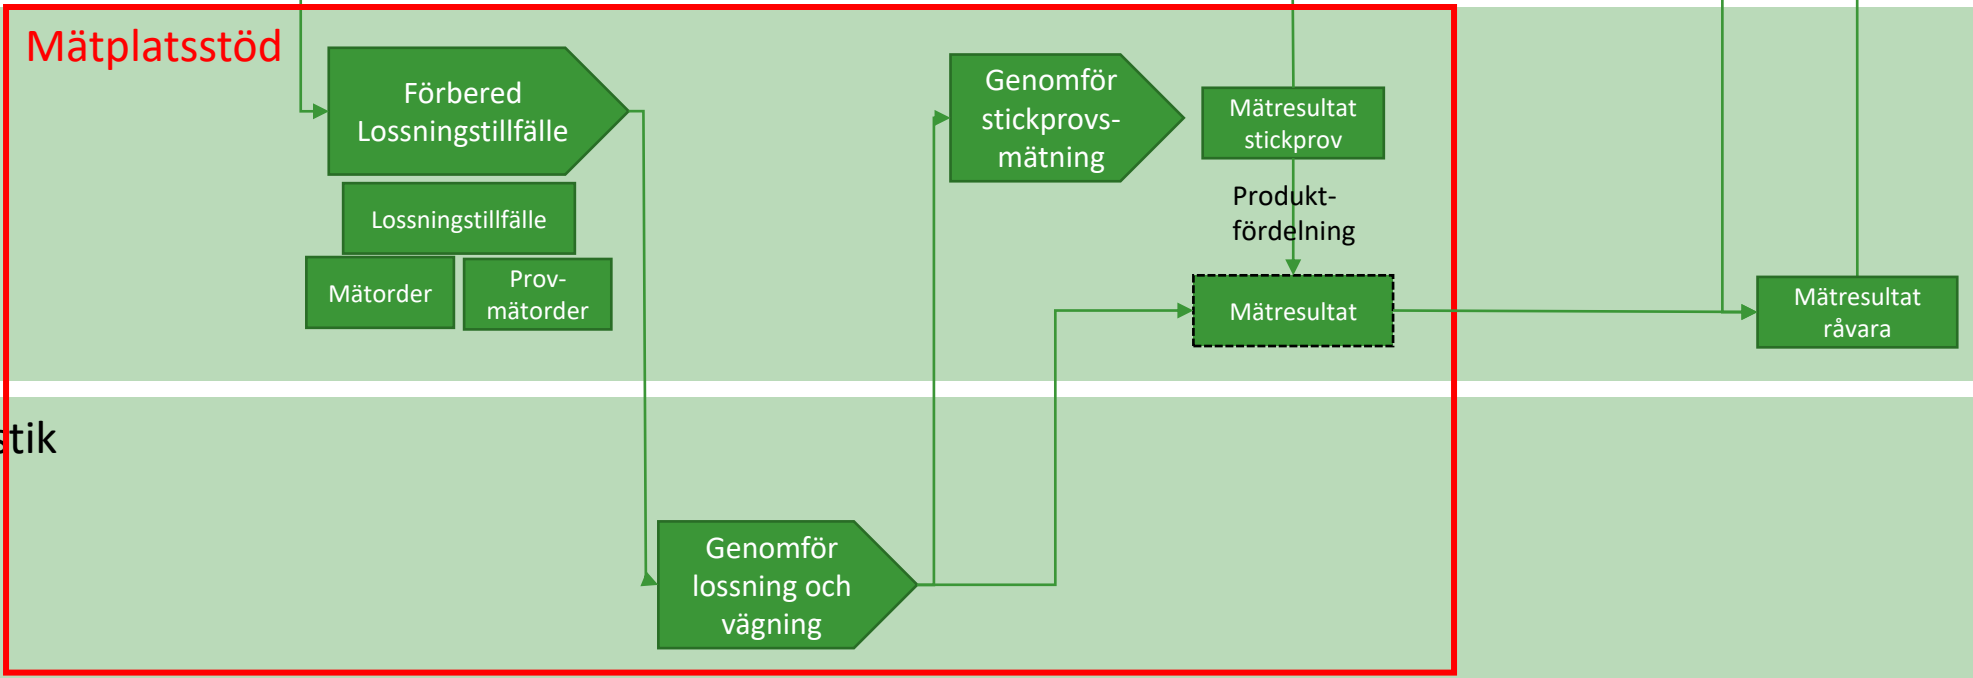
Mätplatsstöd

Förbered Lossningstillfälle

Lossningstillfälle

Mätorder

Prov-mätorder

Genomför stickprovs-mätning

Mätresultat stickprov

Produkt-fördelning

Mätresultat

Mätresultat råvara

tik

Genomför lossning och vägning